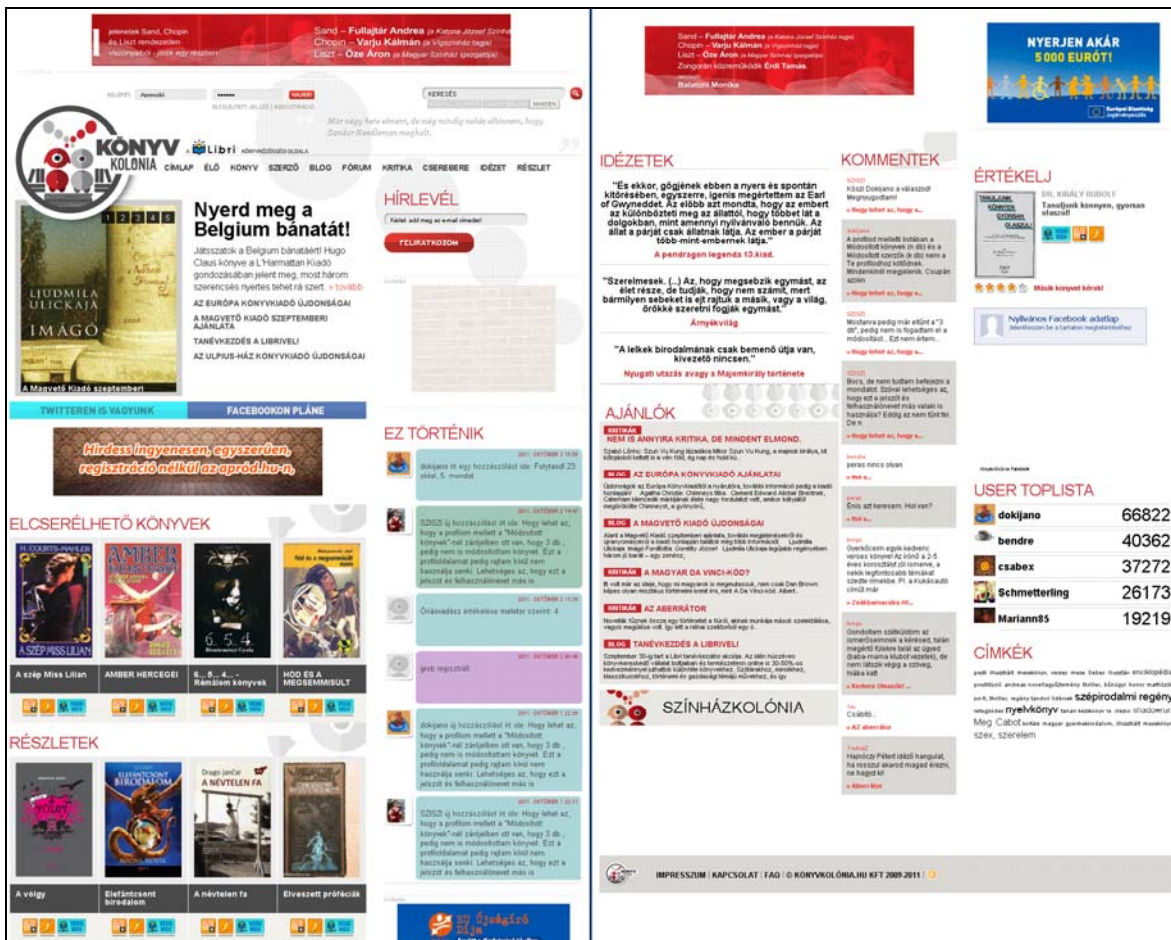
jelenetek Sand, Chopin és Liszt rendezésben

Sand – Fullajtár Andrea
Chopin – Varju Kálmán
Liszt – Őze Áron

KERESÉS

Már négy hete elment, de még mindig nehéz elhinnem, hogy Sándor Nemes meghalt.

KÖNYV KOLÓNIA
Libri

CÍMLAP ÉLŐ KÖNYV SZERZŐ BLOG FÓRUM KRITIKA CSEREBERE IDÉZET RÉSZLET

1 2 3 4 5

Nyerd meg a Belgium bánatát!

Játsszatok a Belgium bánatáért! Hugo Claus könyve a L'Harmattan Kiadó gondozásában jelent meg, most három szerencsés nyertes tehet rá szert. » tovább

AZ EURÓPA KÖNYVKIADÓ ÚJDONSÁGAI
A MAGVETŐ KIADÓ SZEPTEMBERI AJÁNLATA
TANÉVKEZDÉS A LIBRIVEL!
AZ ULPIUS-HÁZ KÖNYVKIADÓ ÚJDONSÁGAI

LJUDMILA ULICKAJA IMÁGÓ
A Magvető Kiadó szeptemberi

TWITTEREN IS VAGYUNK
FACEBOOKON PLÁNE

HÍRLEVÉL
FELIRATKOZOM

Hirdess ingyenesen, egyszerűen, regisztráció nélkül az apród.hu-n.

EZ TÖRTÉNIK

dokijano új hozzászólást írt ide: Folytasd 23. oldal, 5. mondat

SZISZI új hozzászólást írt ide: Hogy lehet az, hogy a profilom mellett a "Módosított könyvek"-nél zárójelben ott van, hogy 3 db., pedig nem is módosítottam könyvet. Ezt a profiloldalamat pedig rajtam kívül nem használja senki. Lehetséges az, hogy ezt a jelszót és felhasználónevet más is

Órásvadász értékelése meteor szerint: 4

grob regisztrált

dokijano új hozzászólást írt ide: Hogy lehet az, hogy a profilom mellett a "Módosított könyvek"-nél zárójelben ott van, hogy 3 db., pedig nem is módosítottam könyvet. Ezt a profiloldalamat pedig rajtam kívül nem használja senki. Lehetséges az, hogy ezt a jelszót és felhasználónevet más is

SZISZI új hozzászólást írt ide: Hogy lehet az, hogy a profilom mellett a "Módosított könyvek"-nél zárójelben ott van, hogy 3 db., pedig nem is módosítottam könyvet. Ezt a profiloldalamat pedig rajtam kívül nem használja senki. Lehetséges az, hogy ezt a jelszót és felhasználónevet más is

ELCSERÉLHETŐ KÖNYVEK

A szép Miss Lilian
AMBER HERCEGEI
6... 5... 4... – Rémálom könyvek
HOD ÉS A MEGSEMMISÜLT

RÉSZLETEK

A völgy
Elefántcsont birodalom
A névtelen fa
Elveszett próféciák

Sand – Fullajtár Andrea
Chopin – Varju Kálmán
Liszt – Őze Áron
Zongorán közreműködik Érdi Tamás
Balatoni Mónika

NYERJEN AKÁR 5 000 EURÓT!

IDÉZETEK

"És ekkor, gőgjének ebben a nyers és spontán kitörésében, egyszerre, igenis megértettem az Earl of Gwyneddet. Az előbb azt mondta, hogy az embert az különbözteti meg az állattól, hogy többet lát a dolgokban, mint amennyi nyilvánvaló bennük. Az állat a párját csak állatnak látja. Az ember a párját több-mint-embernek látja."
A pendragon legenda 13.kiad.

"Szerelmesek. (...) Az, hogy megsebzik egymást, az élet része, de tudják, hogy nem számít, mert bármilyen sebeket is ejt rajtuk a másik, vagy a világ, örökké szeretni fogják egymást."
Árnyékvilág

"A lelkek birodalmának csak bemenő útja van, kivezető nincsen."
Nyugati utazás avagy a Majomkirály története

AJÁNLÓK

KRITIKÁK NEM IS ANNYIRA KRITIKA, DE MINDENT ELMOND.
AZ EURÓPA KÖNYVKIADÓ AJÁNLATAI
BLOG A MAGVETŐ KIADÓ ÚJDONSÁGAI
KRITIKÁK A MAGYAR DA VINCI-KÓD?
KRITIKÁK AZ ABERRÁTOR
BLOG TANÉVKEZDÉS A LIBRIVEL!

SZÍNHÁZKOLÓNIA

KOMMENTEK

Köszi Dokijano a válaszod! Megnyugodtam!
» Hogy lehet az, hogy a...

» Hogy lehet az, hogy a...

» Hogy lehet az, hogy a...

Bocs, de nem tudtam befejezni a mondatot. Szóval lehetséges az, hogy ezt a jelszót és felhasználónevet más valaki is használja? Eddig az nem tűnt fel.
» Hogy lehet az, hogy a...

peras nincs olyan

Énis azt kerestem. Hol van?

» Zsákbamacska III...

» Kedvenc Olvasnék!...

» Az aberrátor

Hajnóczy Péterl idézi hangulat, ha rosszul akarod magad érezni, ne hagyd ki!

ÉRTÉKELJ

DR. KIRÁLY RUDOLF
Tanuljunk könnyen, gyorsan olaszul!
Másik könyvet kérek!

Nyilvános Facebook adatlap

USER TOPLISTA

| | |
|---|---|
| dokijano | 66822 |
| bendre | 40362 |
| csabex | 37272 |
| Schmetterling | 26173 |
| Mariann85 | 19219 |

CÍMKÉK

szépirodalmi regény nyelvkönyv Meg Cabot szex, szerelem

IMPRESSZUM | KAPCSOLAT | FAQ | © KÖNYVKOLÓNIA.HU KFT 2009-2011